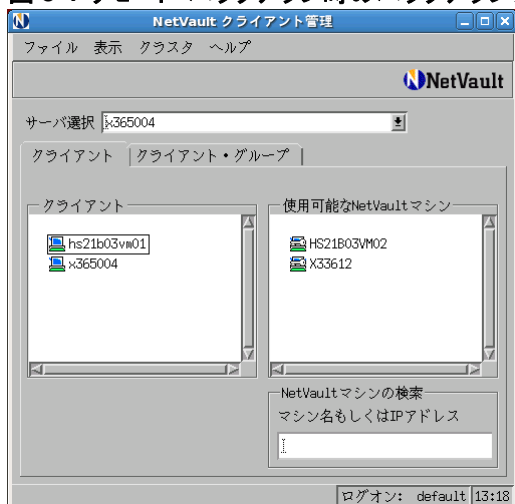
NetVault クライアント管理

ファイル 表示 クラスタ ヘルプ

NetVault

サーバ選択 x365004

クライアント | クライアント・グループ

クライアント

hs21b03vm01
x365004

使用可能なNetVaultマシン

HS21B03VM02
X33612

NetVaultマシンの検索

マシン名もしくはIPアドレス

ログオン: default 13:18